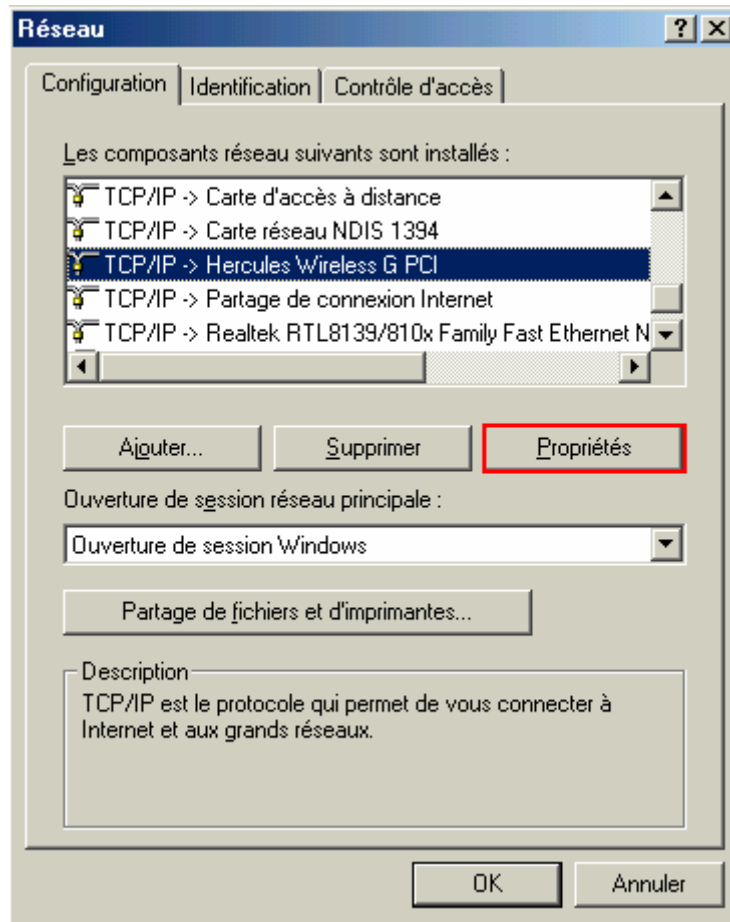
Réseau

?

Configuration | Identification | Contrôle d'accès

Les composants réseau suivants sont installés :

TCP/IP -> Carte d'accès à distance
TCP/IP -> Carte réseau NDIS 1394
TCP/IP -> Hercules Wireless G PCI
TCP/IP -> Partage de connexion Internet
TCP/IP -> Realtek RTL8139/810x Family Fast Ethernet N

Ajouter... | Supprimer | Propriétés

Ouverture de session réseau principale :

Ouverture de session Windows

Partage de fichiers et d'imprimantes...

Description
TCP/IP est le protocole qui permet de vous connecter à Internet et aux grands réseaux.

OK | Annuler